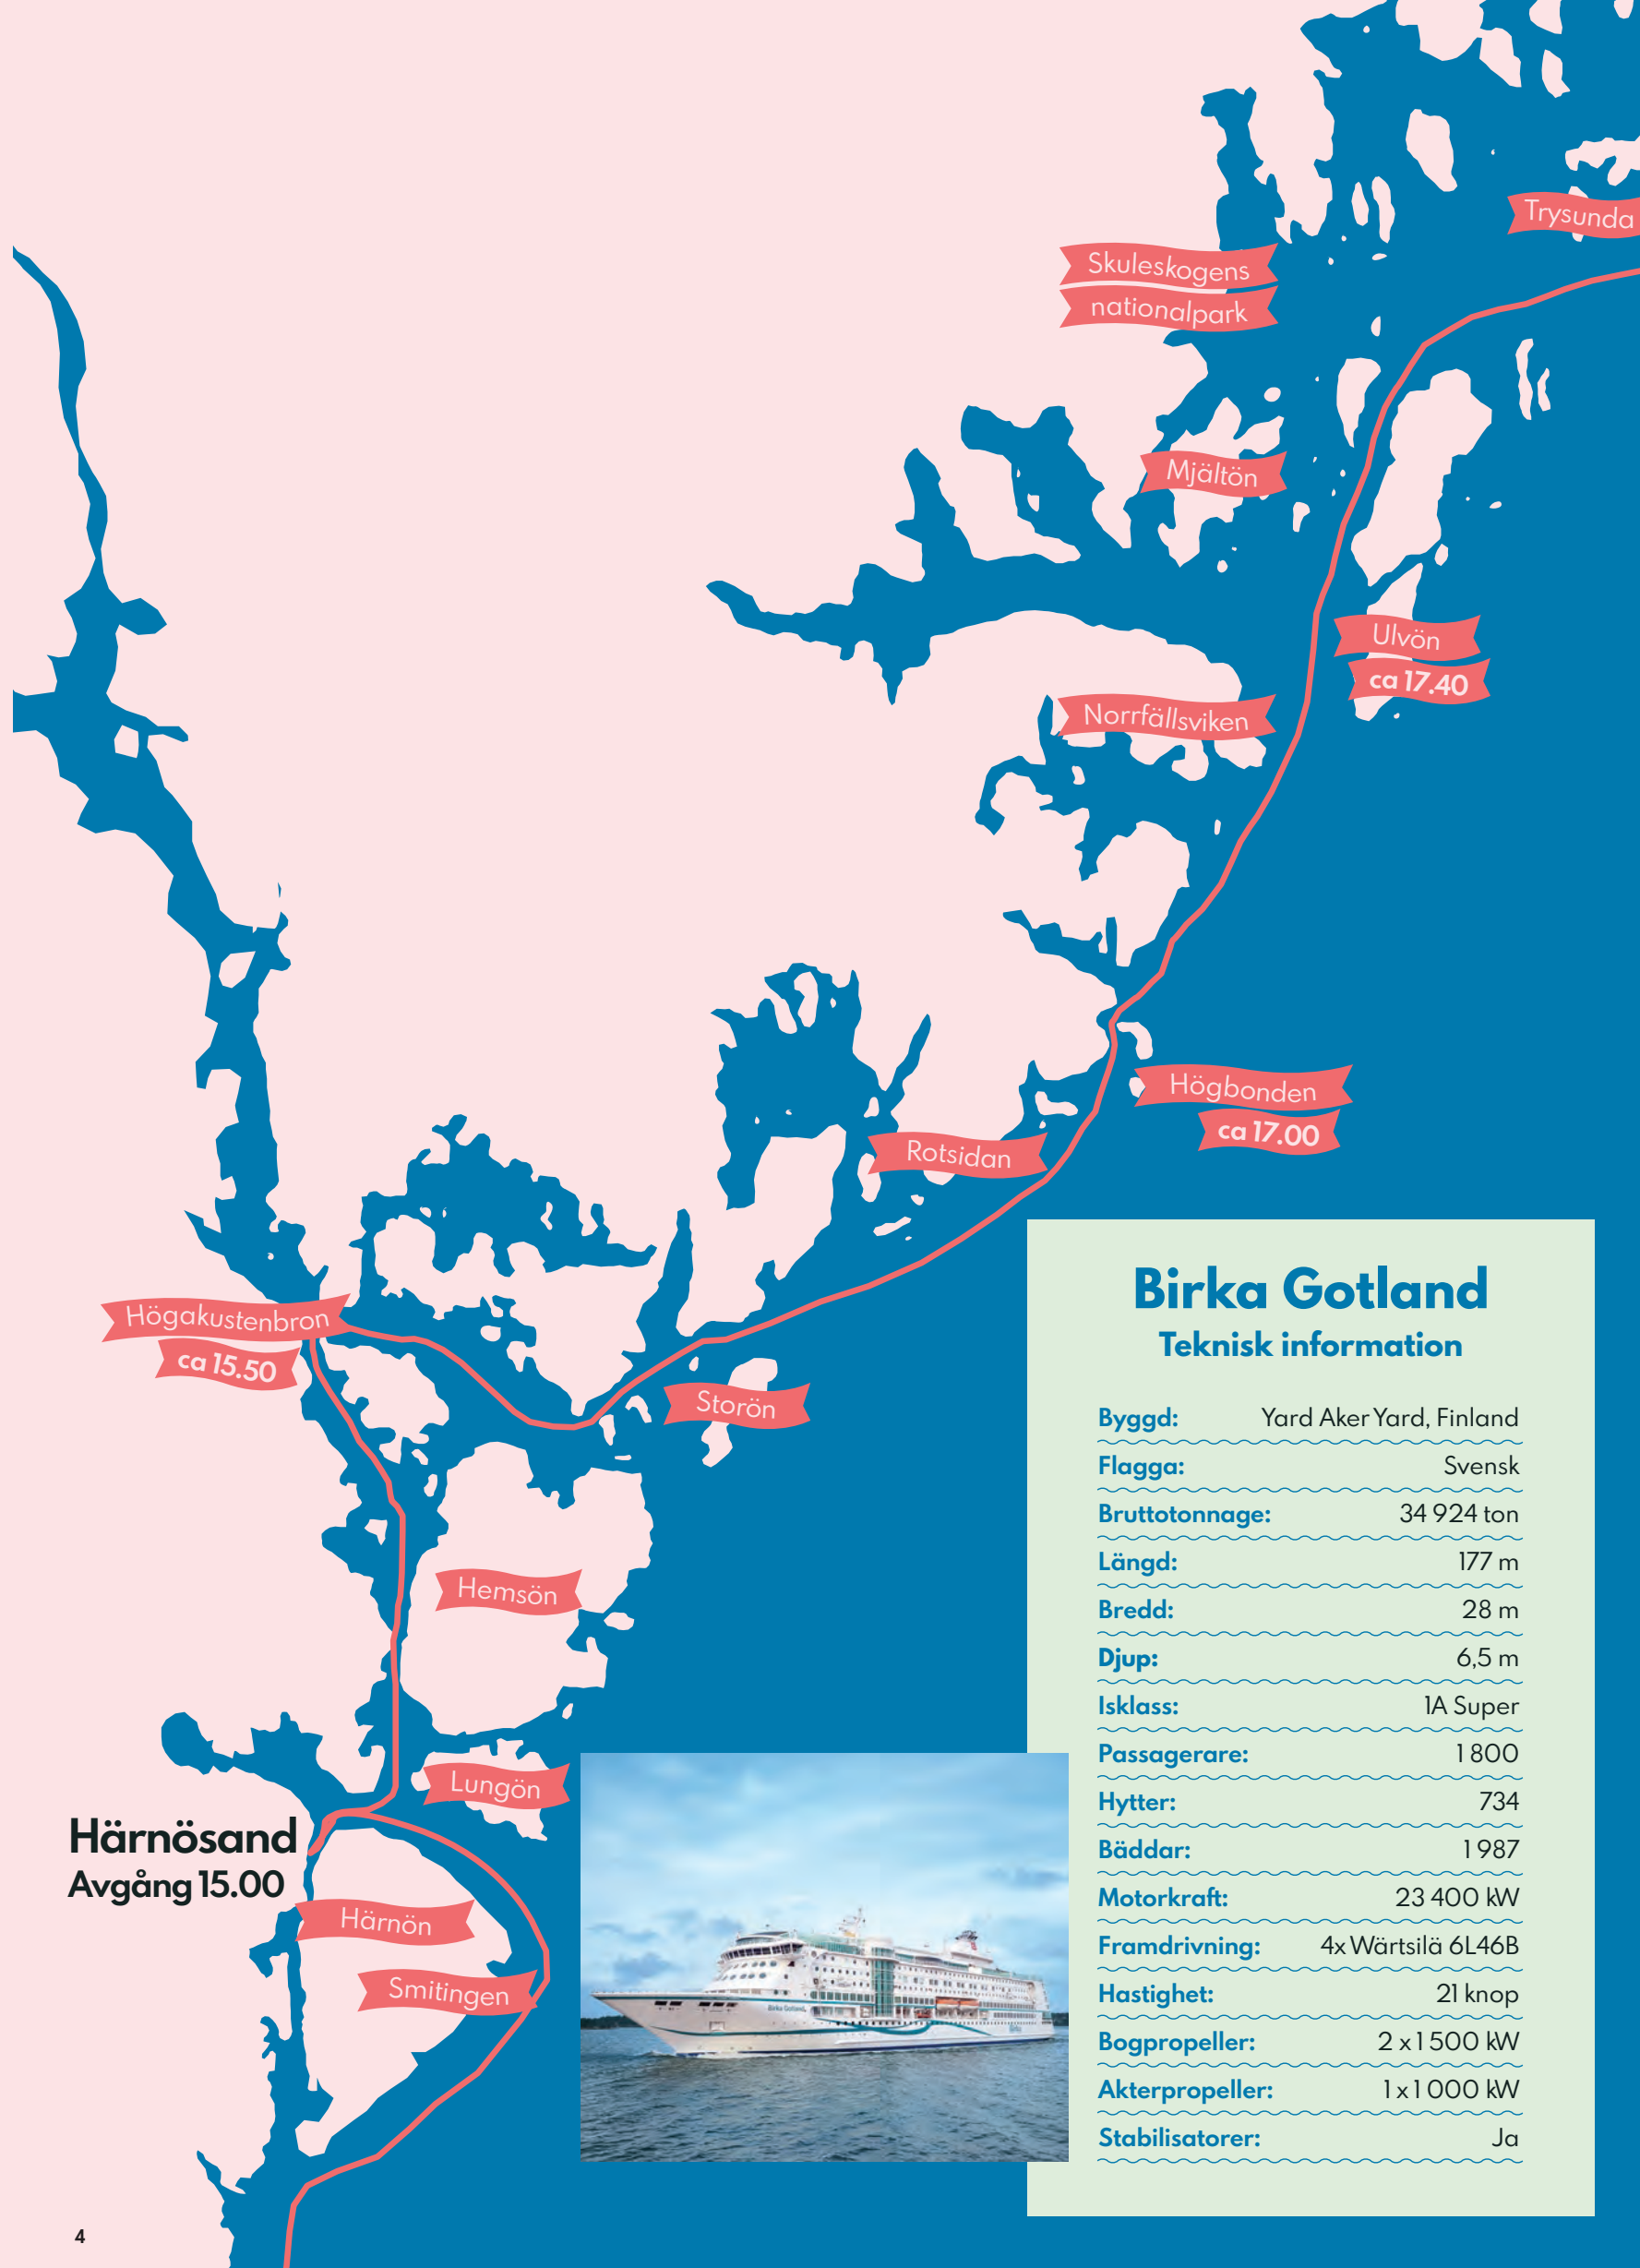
Trysunda

Skuleskogens nationalpark

Mjältön

Ulvön
ca 17.40

Norrfällsviken

Högbonden
ca 17.00

Rotsidan

Högakustenbron
ca 15.50

Storön

Hemsön

Lungön

Härnösand
Avgång 15.00

Härnön

Smitingen

Birka Gotland
Teknisk information

| | |
|---|---|
| Byggd: | Yard Aker Yard, Finland |
| Flagga: | Svensk |
| Bruttotonnage: | 34 924 ton |
| Längd: | 177 m |
| Bredd: | 28 m |
| Djup: | 6,5 m |
| Isklass: | 1A Super |
| Passagerare: | 1 800 |
| Hytter: | 734 |
| Bäddar: | 1 987 |
| Motorkraft: | 23 400 kW |
| Framdrivning: | 4x Wärtsilä 6L46B |
| Hastighet: | 21 knop |
| Bogpropeller: | 2 x 1 500 kW |
| Akterpropeller: | 1 x 1 000 kW |
| Stabilisatorer: | Ja |

4